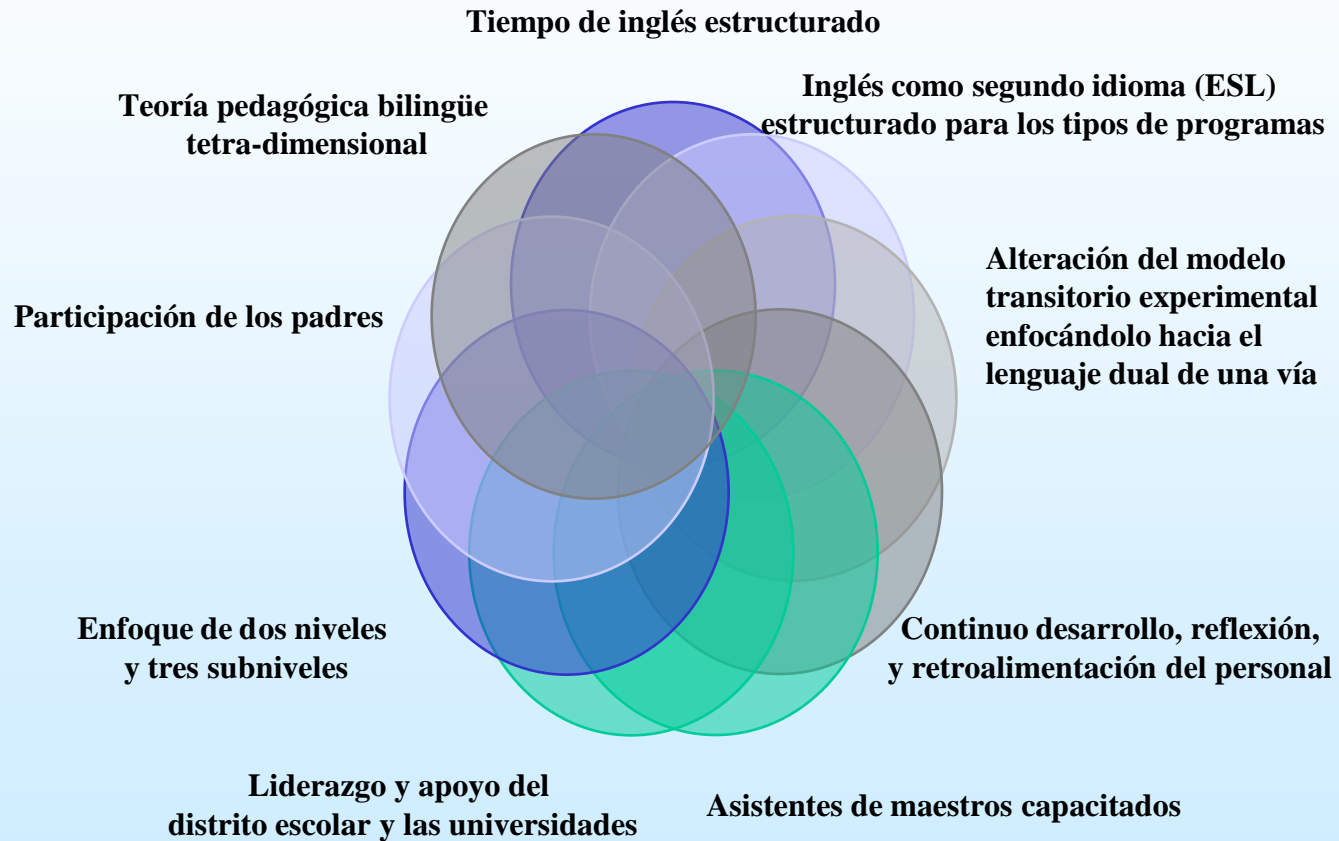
Tiempo de inglés estructurado

Teoría pedagógica bilingüe tetra-dimensional

Inglés como segundo idioma (ESL) estructurado para los tipos de programas

Alteración del modelo transitorio experimental enfocándolo hacia el lenguaje dual de una vía

Participación de los padres

Enfoque de dos niveles y tres subniveles

Continuo desarrollo, reflexión, y retroalimentación del personal

Liderazgo y apoyo del distrito escolar y las universidades

Asistentes de maestros capacitados